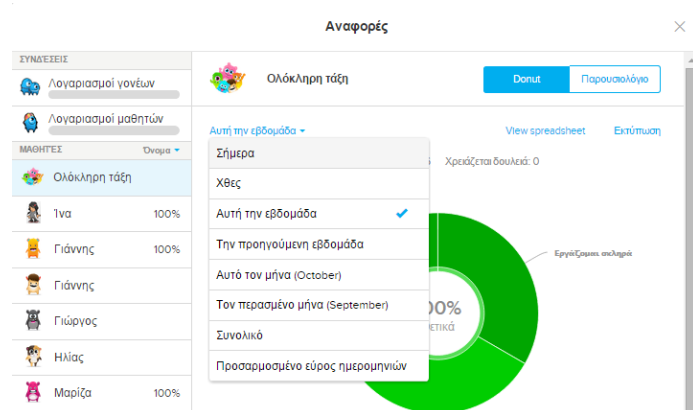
Αναφορές

ΣΥΝΔΕΣΕΙΣ

Λογαριασμοί γονέων

Λογαριασμοί μαθητών

ΜΑΘΗΤΕΣ Όνομα

Ολόκληρη τάξη

Ίνα 100%

Γιάννης 100%

Γιάννης

Γιώργος

Ηλίας

Μαρίζα 100%

Ολόκληρη τάξη

Donut

Παρουσιολόγιο

Αυτή την εβδομάδα

View spreadsheet

Εκτύπωση

Σήμερα

Χθες

Αυτή την εβδομάδα

Την προηγούμενη εβδομάδα

Αυτό τον μήνα (October)

Τον περασμένο μήνα (September)

Συνολικό

Προσαρμοσμένο εύρος ημερομηνιών

Χρειάζεται δουλειά: 0

Εργάζομαι σκληρά

00%

ΘΕΤΙΚΆ